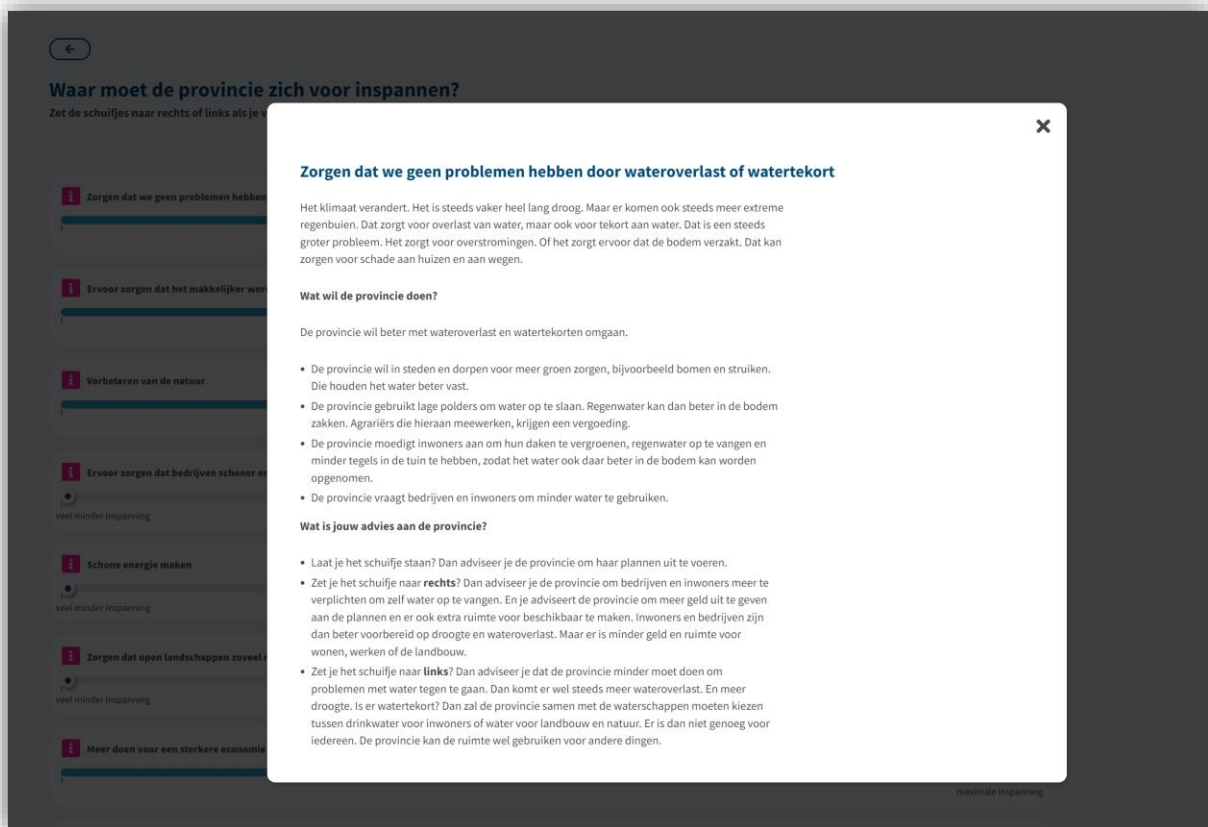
Waar moet de provincie zich voor inspannen?

Zet de schuifjes naar rechts of links als je v

Zorgen dat we geen problemen hebben

Ervoor zorgen dat het makkelijker wor

Verbeteren van de natuur

Ervoor zorgen dat bedrijven schoner e

veel minder inspanning

Schone energie maken

veel minder inspanning

Zorgen dat open landschappen zoveel

veel minder inspanning

Meer doen voor een sterkere economie

maximale inspanning

×

Zorgen dat we geen problemen hebben door wateroverlast of watertekort

Het klimaat verandert. Het is steeds vaker heel lang droog. Maar er komen ook steeds meer extreme regenbuien. Dat zorgt voor overlast van water, maar ook voor tekort aan water. Dat is een steeds groter probleem. Het zorgt voor overstromingen. Of het zorgt ervoor dat de bodem verzakt. Dat kan zorgen voor schade aan huizen en aan wegen.

Wat wil de provincie doen?

De provincie wil beter met wateroverlast en watertekorten omgaan.

• De provincie wil in steden en dorpen voor meer groen zorgen, bijvoorbeeld bomen en struiken. Die houden het water beter vast.
• De provincie gebruikt lage polders om water op te slaan. Regenwater kan dan beter in de bodem zakken. Agrariërs die hieraan meewerken, krijgen een vergoeding.
• De provincie moedigt inwoners aan om hun daken te vergroenen, regenwater op te vangen en minder tegels in de tuin te hebben, zodat het water ook daar beter in de bodem kan worden opgenomen.
• De provincie vraagt bedrijven en inwoners om minder water te gebruiken.

Wat is jouw advies aan de provincie?

• Laat je het schuifje staan? Dan adviseer je de provincie om haar plannen uit te voeren.
• Zet je het schuifje naar rechts? Dan adviseer je de provincie om bedrijven en inwoners meer te verplichten om zelf water op te vangen. En je adviseert de provincie om meer geld uit te geven aan de plannen en er ook extra ruimte voor beschikbaar te maken. Inwoners en bedrijven zijn dan beter voorbereid op droogte en wateroverlast. Maar er is minder geld en ruimte voor wonen, werken of de landbouw.
• Zet je het schuifje naar links? Dan adviseer je dat de provincie minder moet doen om problemen met water tegen te gaan. Dan komt er wel steeds meer wateroverlast. En meer droogte. Is er watertekort? Dan zal de provincie samen met de waterschappen moeten kiezen tussen drinkwater voor inwoners of water voor landbouw en natuur. Er is dan niet genoeg voor iedereen. De provincie kan de ruimte wel gebruiken voor andere dingen.